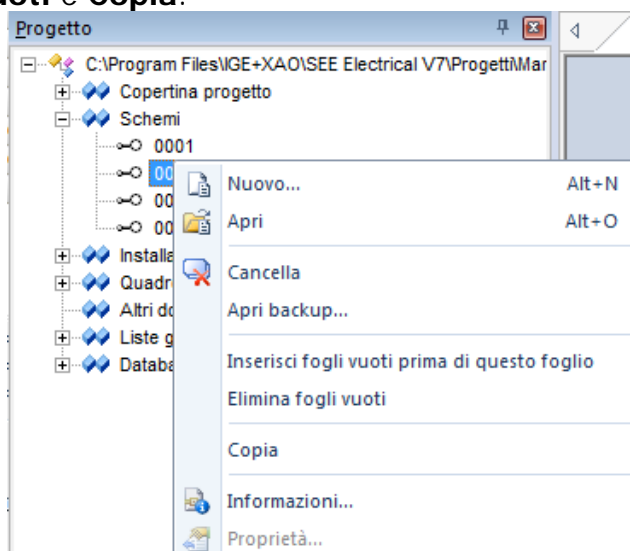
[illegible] e **Copia**.

Progetto

C:\Program Files\IGE+XAO\SEE Electrical V7\Progetti\Mar
Copertina progetto
Schemi
0001
00
00
00
Installa
Quadr
Altri do
Liste g
Databa

Nuovo... Alt+N
Apri Alt+O
Cancella
Apri backup...
Inserisci fogli vuoti prima di questo foglio
Elimina fogli vuoti
Copia
Informazioni...
Proprietà...